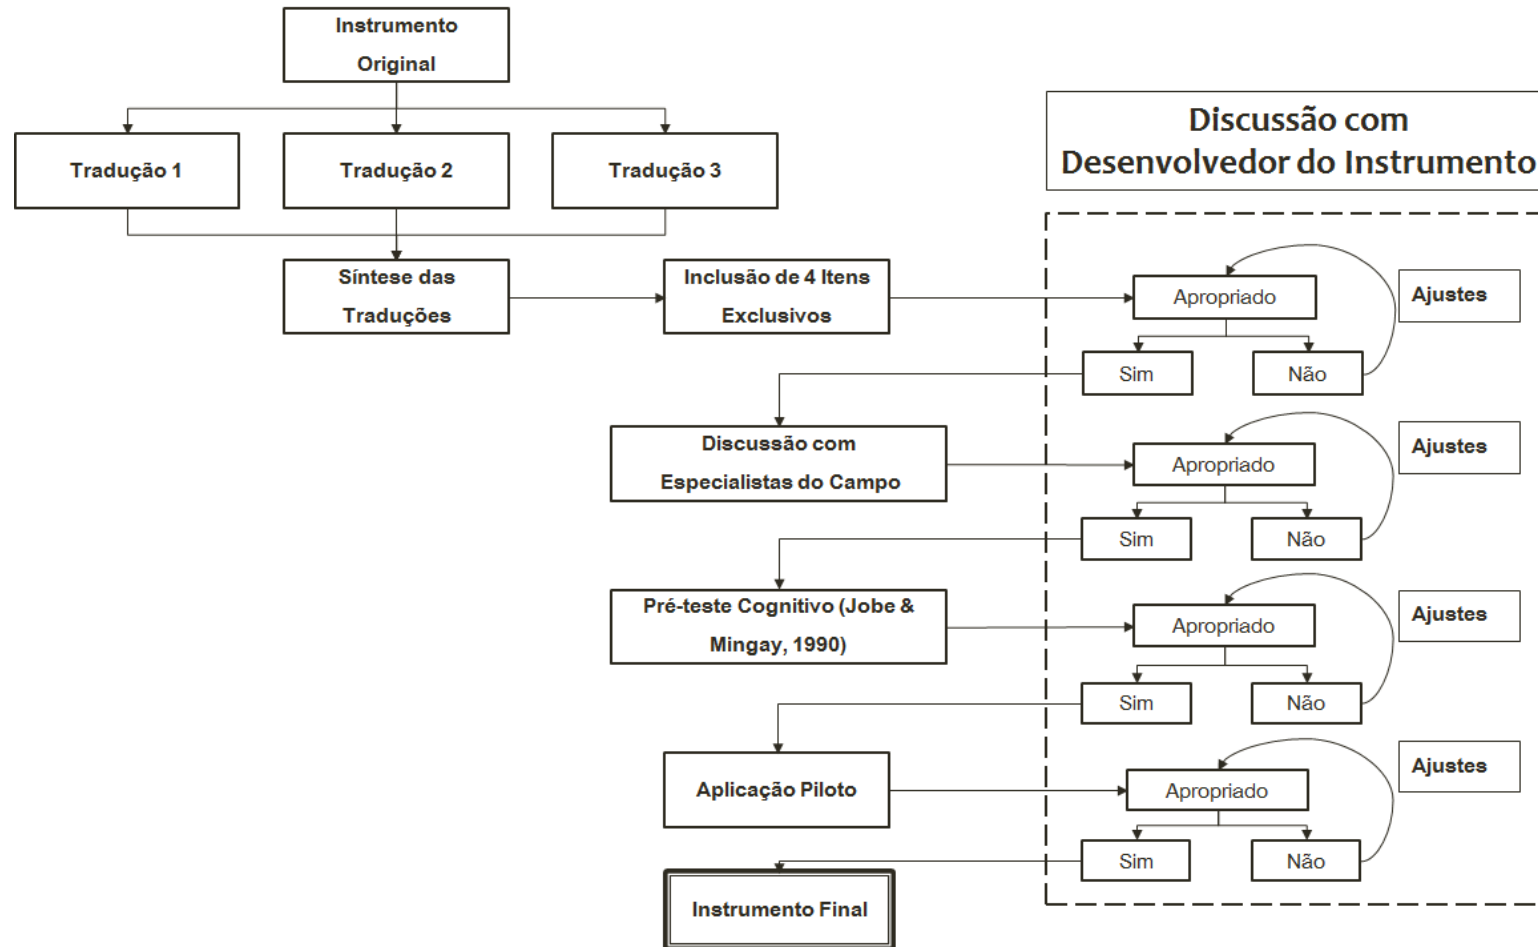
Instrumento Original

Tradução 1

Tradução 2

Tradução 3

Síntese das Traduções

Inclusão de 4 Itens Exclusivos

Discussão com Desenvolvedor do Instrumento

Apropriado

Ajustes

Sim

Não

Discussão com Especialistas do Campo

Apropriado

Ajustes

Sim

Não

Pré-teste Cognitivo (Jobe & Mingay, 1990)

Apropriado

Ajustes

Sim

Não

Aplicação Piloto

Apropriado

Ajustes

Sim

Não

Instrumento Final